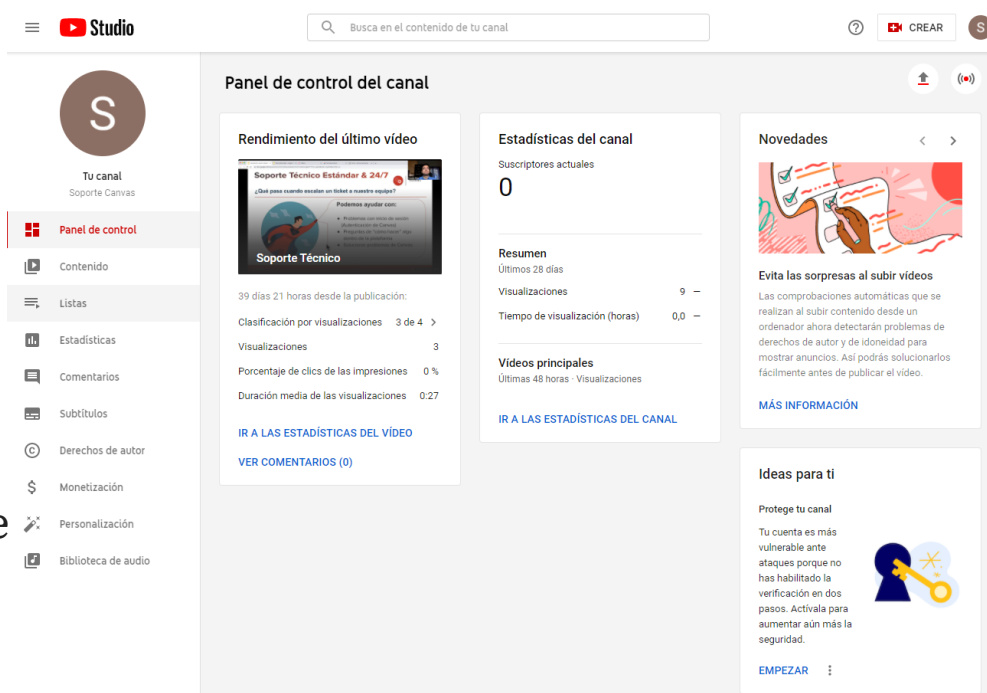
Studio

Busca en el contenido de tu canal

CREAR

S

Tu canal
Soporte Canvas

Panel de control
Contenido
Listas
Estadísticas
Comentarios
Subtítulos
Derechos de autor
Monetización
Personalización
Biblioteca de audio

e

Panel de control del canal

Rendimiento del último vídeo

Soporte Técnico Estándar & 24/7
¿Qué pasa cuando escalan un ticket a nuestro equipo?
Podemos ayudar con:
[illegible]

Soporte Técnico

39 días 21 horas desde la publicación:

Clasificación por visualizaciones 3 de 4
Visualizaciones 3
Porcentaje de clics de las impresiones 0 %
Duración media de las visualizaciones 0:27

IR A LAS ESTADÍSTICAS DEL VÍDEO

VER COMENTARIOS (0)

Estadísticas del canal

Suscriptores actuales
0

Resumen
Últimos 28 días

Visualizaciones 9 —
Tiempo de visualización (horas) 0,0 —

Vídeos principales
Últimas 48 horas · Visualizaciones

IR A LAS ESTADÍSTICAS DEL CANAL

Novedades

Evita las sorpresas al subir vídeos

Las comprobaciones automáticas que se realizan al subir contenido desde un ordenador ahora detectarán problemas de derechos de autor y de idoneidad para mostrar anuncios. Así podrás solucionarlos fácilmente antes de publicar el vídeo.

MÁS INFORMACIÓN

Ideas para ti

Protege tu canal

Tu cuenta es más vulnerable ante ataques porque no has habilitado la verificación en dos pasos. Actívala para aumentar aún más la seguridad.

EMPEZAR